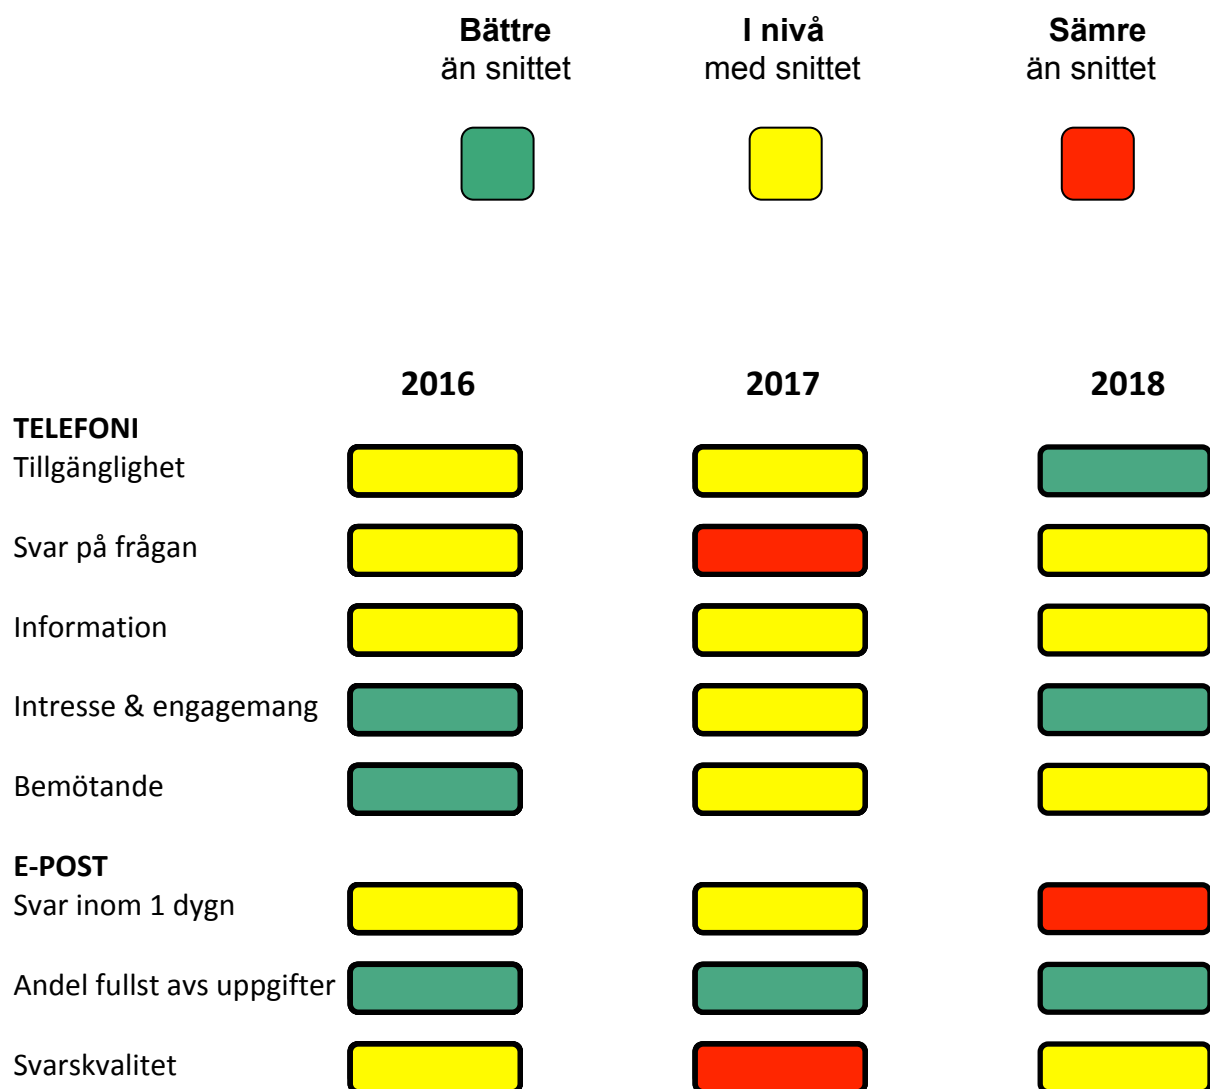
**Bättre**
än snittet

**I nivå**
med snittet

**Sämre**
än snittet

**2016** **2017** **2018**

**TELEFONI**
Tillgänglighet

Svar på frågan

Information

Intresse & engagemang

Bemötande

**E-POST**
Svar inom 1 dygn

Andel fullst avs uppgifter

Svarskvalitet